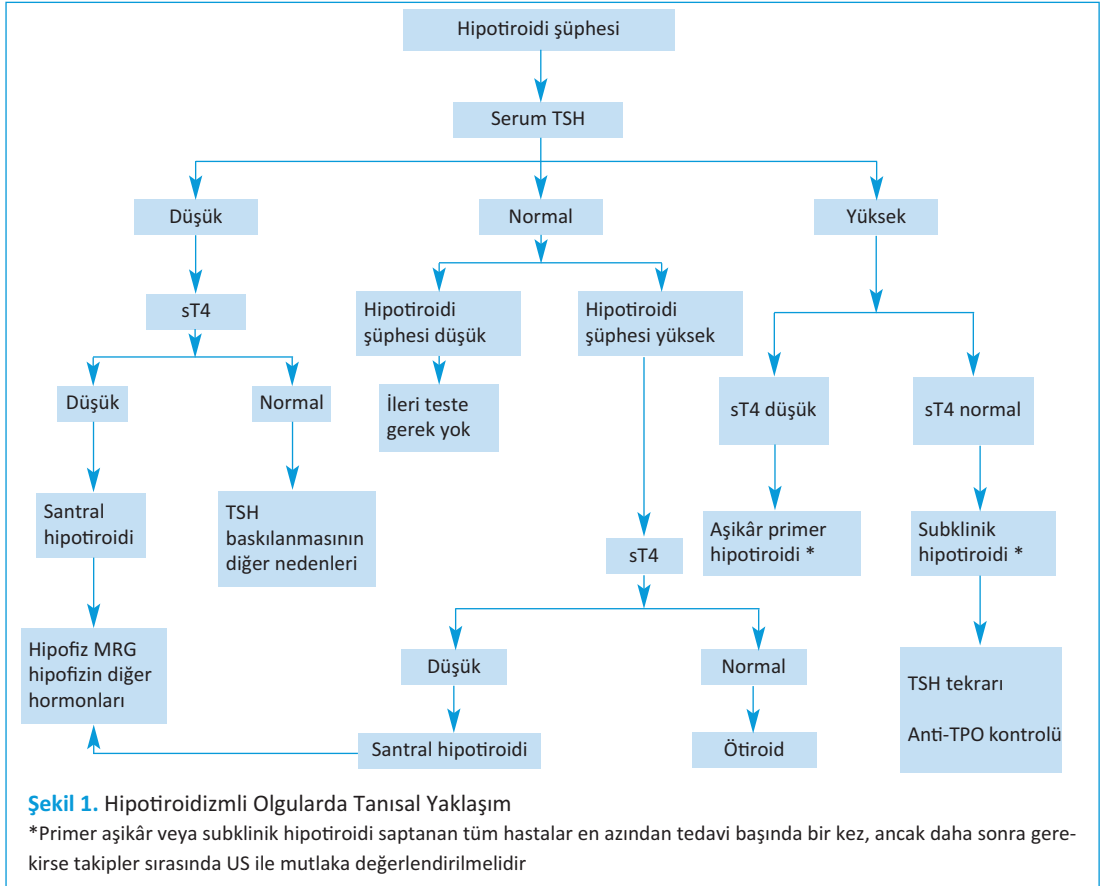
Hipotiroidi şüphesi

Serum TSH

Düşük

Normal

Yüksek

sT4

Hipotiroidi şüphesi düşük

Hipotiroidi şüphesi yüksek

Düşük

Normal

İleri teste gerek yok

sT4 düşük

sT4 normal

Santral hipotiroidi

TSH baskılanmasının diğer nedenleri

Aşikâr primer hipotiroidi *

Subklinik hipotiroidi *

sT4

Hipofiz MRG hipofizin diğer hormonları

Düşük

Normal

TSH tekrarı

Anti-TPO kontrolü

Santral hipotiroidi

Ötiroid

Şekil 1. Hipotiroidizmli Olgularda Tanısal Yaklaşım

*Primer aşikâr veya subklinik hipotiroidi saptanan tüm hastalar en azından tedavi başında bir kez, ancak daha sonra gerekirse takipler sırasında US ile mutlaka değerlendirilmelidir